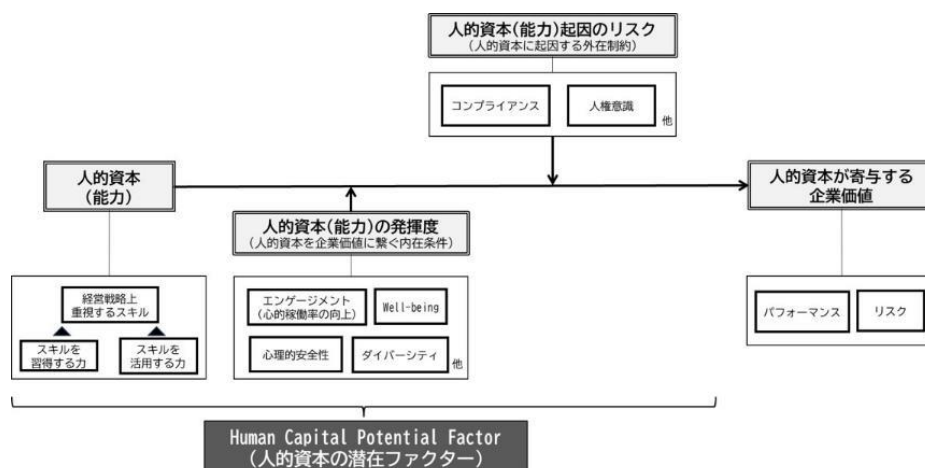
人的資本(能力)起因のリスク
(人的資本に起因する外在制約)

コンプライアンス

人権意識

他

人的資本
(能力)

人的資本(能力)の発揮度
(人的資本を企業価値に繋ぐ内在条件)

人的資本が寄与する
企業価値

経営戦略上
重視するスキル

スキルを
習得する力

スキルを
活用する力

エンゲージメント
(心的稼働率の向上)

Well-being

心理的安全性

ダイバーシティ

他

パフォーマンス

リスク

Human Capital Potential Factor
(人的資本の潜在ファクター)